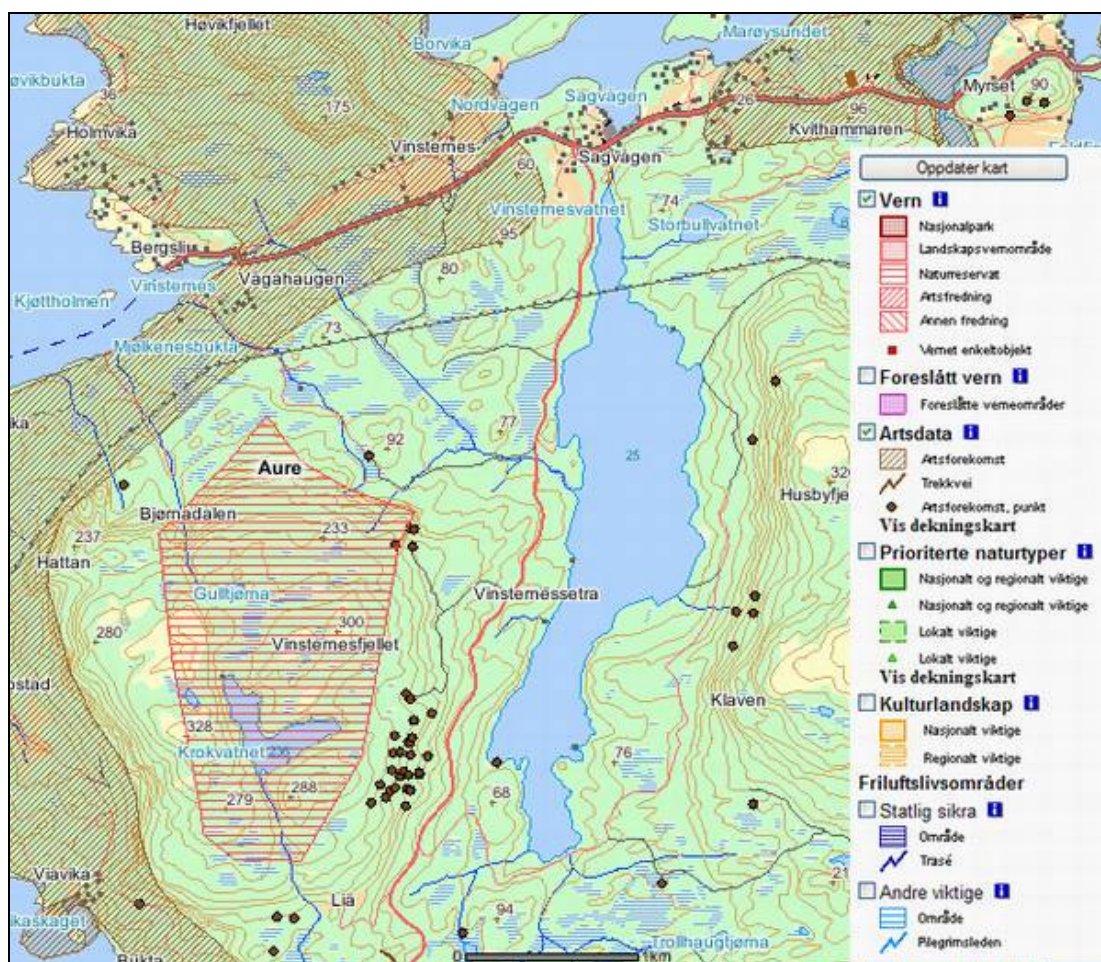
Høvikfjellet
Borvika
Marøysundet
øvikbukta
36
175
Nordvågen
Sagvågen
26
96
Myrset
90
Holmvika
Kvithammaren
Vinsternes
60
Sagvågen
Oppdater kart
Vinsternesvatnet
74
Storbullvatnet
95
Bergsliu
80
Vågahaugen
Vinsternes
Kjøttholmen
73
Mølkenesbukta
92
77
ka
25
Aure
Bjørnadalen
237
233
Hattan
Gulltjørna
Vinsternessetra
300
280
Vinsternesfjellet
ostad
Husbyfje
Klaven
328
Krokvatnet 226
76
288
279
68
Viavika
21
Lia
94
kaskaget
Bukta
Trollhaugtjørna
0
1km

☑ Vern
Nasjonalpark
Landskapsvernområde
Naturreservat
Artsfredning
Annen fredning
Vernet enkeltobjekt
☐ Foreslått vern
Foreslåtte verneområder
☑ Artsdata
Artsforekomst
Trekkvei
Artsforekomst, punkt
Vis dekningskart
☐ Prioriterte naturtyper
Nasjonalt og regionalt viktige
Nasjonalt og regionalt viktige
Lokalt viktige
Lokalt viktige
Vis dekningskart
☐ Kulturlandskap
Nasjonalt viktige
Regionalt viktige
Friluftslivsområder
☐ Statlig sikra
Område
Trasé
☐ Andre viktige
Område
Pilegrimsleden